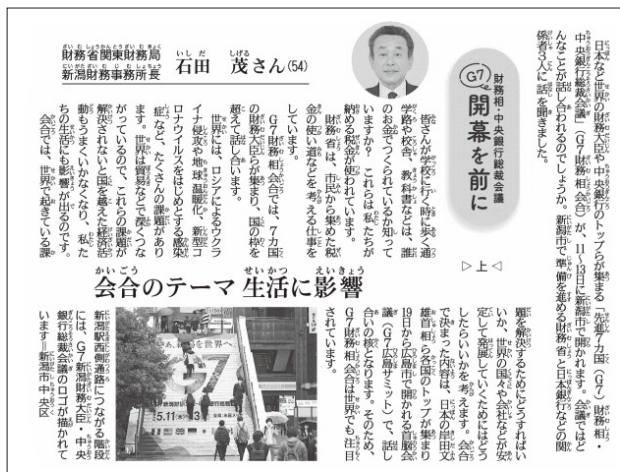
日本など世界の財務大臣や中央銀行のトップらが集まる「先進7カ国（G7）財務相・中央銀行総裁会議」（G7財務相会合）が、11〜13日に新潟市で開かれます。会議ではどんなことが話し合われるのでしょうか。新潟市で準備を進める財務省と日本銀行などの関係者3人に話を聞きました。

G7財務相・中央銀行総裁会議
開幕を前に

▷上◁

財務省関東財務局新潟財務事務所長
石田　茂さん(54)

皆さんが学校に行く時に歩く通学路や校舎、教科書などは、誰のお金でつくられているか知っていますか？　これは、私たちが納める税が使われています。財務省は、市民から集めた税金の使い道などを考える仕事をしています。

G7財務相会合では、7カ国の財務大臣らが集まり、国の枠を超えて話し合います。

世界には、ロシアによるウクライナ侵攻や地球温暖化、新型コロナウイルスをはじめとする感染症など、たくさんの課題があります。世界は貿易などで深くつながっているので、これらの課題が解決されないと国を越えた経済活動もうまくいかなくなり、私たちの生活にも影響が出るのです。会合は、世界で起きている課題を解決するためにどうすればいいか、世界の国々や会社などが安定して発展していくためにはどうしたらいいかを考えます。会合で決まった内容は、日本の岸田文雄首相ら各国のトップが集まり19日から広島で開かれる首脳会議（G7広島サミット）で、話し合いの元となります。そのため、G7財務相会合は世界中から注目されています。

会合のテーマ　生活に影響

新潟駅西側通路につながる階段には、G7新潟財務大臣・中央銀行総裁会合のロゴが描かれています＝新潟市中央区

G7
5.11-13